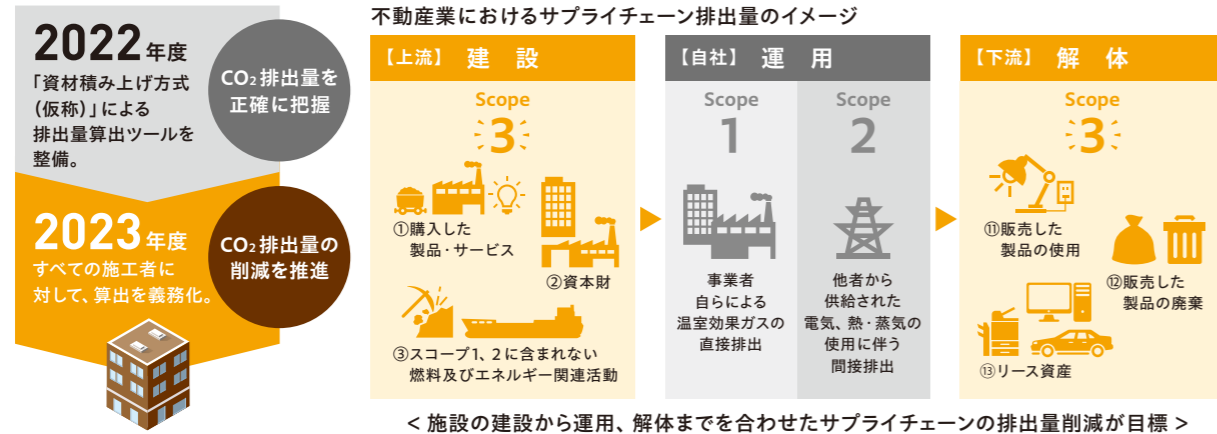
2022年度
「資材積み上げ方式（仮称）」による排出量算出ツールを整備。

$CO_2$排出量を正確に把握

2023年度
すべての施工者に対して、算出を義務化。

$CO_2$排出量の削減を推進

不動産業におけるサプライチェーン排出量のイメージ

【上流】 建　設

Scope
3

①購入した製品・サービス

②資本財

③スコープ1、2に含まれない燃料及びエネルギー関連活動

【自社】 運　用

Scope
1

事業者自らによる温室効果ガスの直接排出

Scope
2

他者から供給された電気、熱・蒸気の使用に伴う間接排出

【下流】 解　体

Scope
3

⑪販売した製品の使用

⑫販売した製品の廃棄

⑬リース資産

＜施設の建設から運用、解体までを合わせたサプライチェーンの排出量削減が目標＞